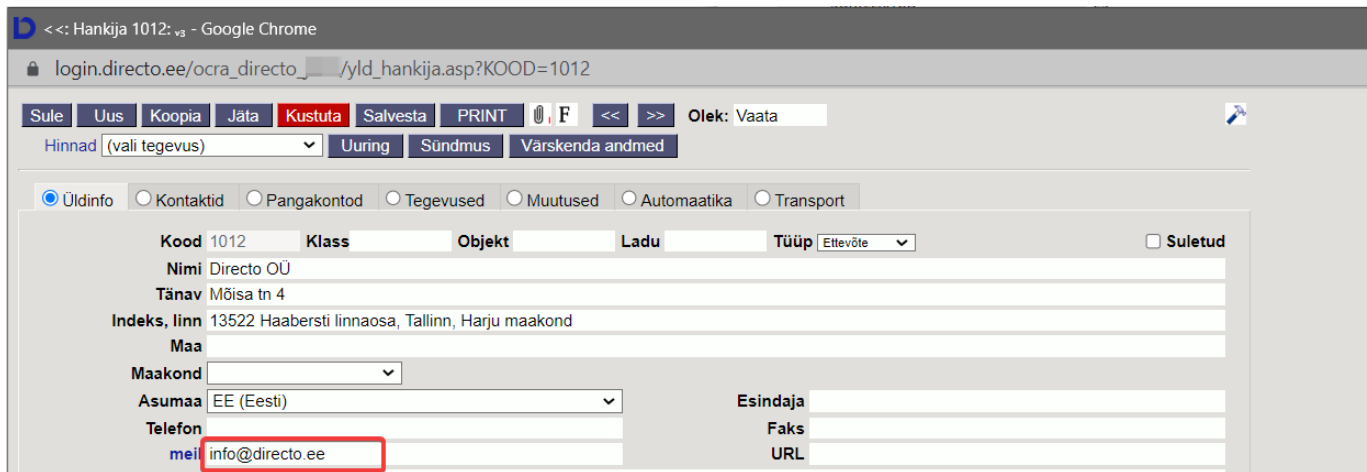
<<: Hankija 1012: v3 - Google Chrome

login.directo.ee/ocra_directo_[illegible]/yld_hankija.asp?KOOD=1012

Sule Uus Koopia Jäta Kustuta Salvesta PRINT F << >> Olek: Vaata

Hinnad (vali tegevus) Uuring Sündmus Värskenda andmed

Üldinfo Kontaktid Pangakontod Tegevused Muutused Automaatika Transport

Kood 1012 Klass Objekt Ladu Tüüp Ettevõte Suletud

Nimi Directo OÜ

Tänav Mõisa tn 4

Indeks, linn 13522 Haabersti linnaosa, Tallinn, Harju maakond

Maa

Maakond

Asumaa EE (Eesti) Esindaja

Telefon Faks

meil info@directo.ee URL